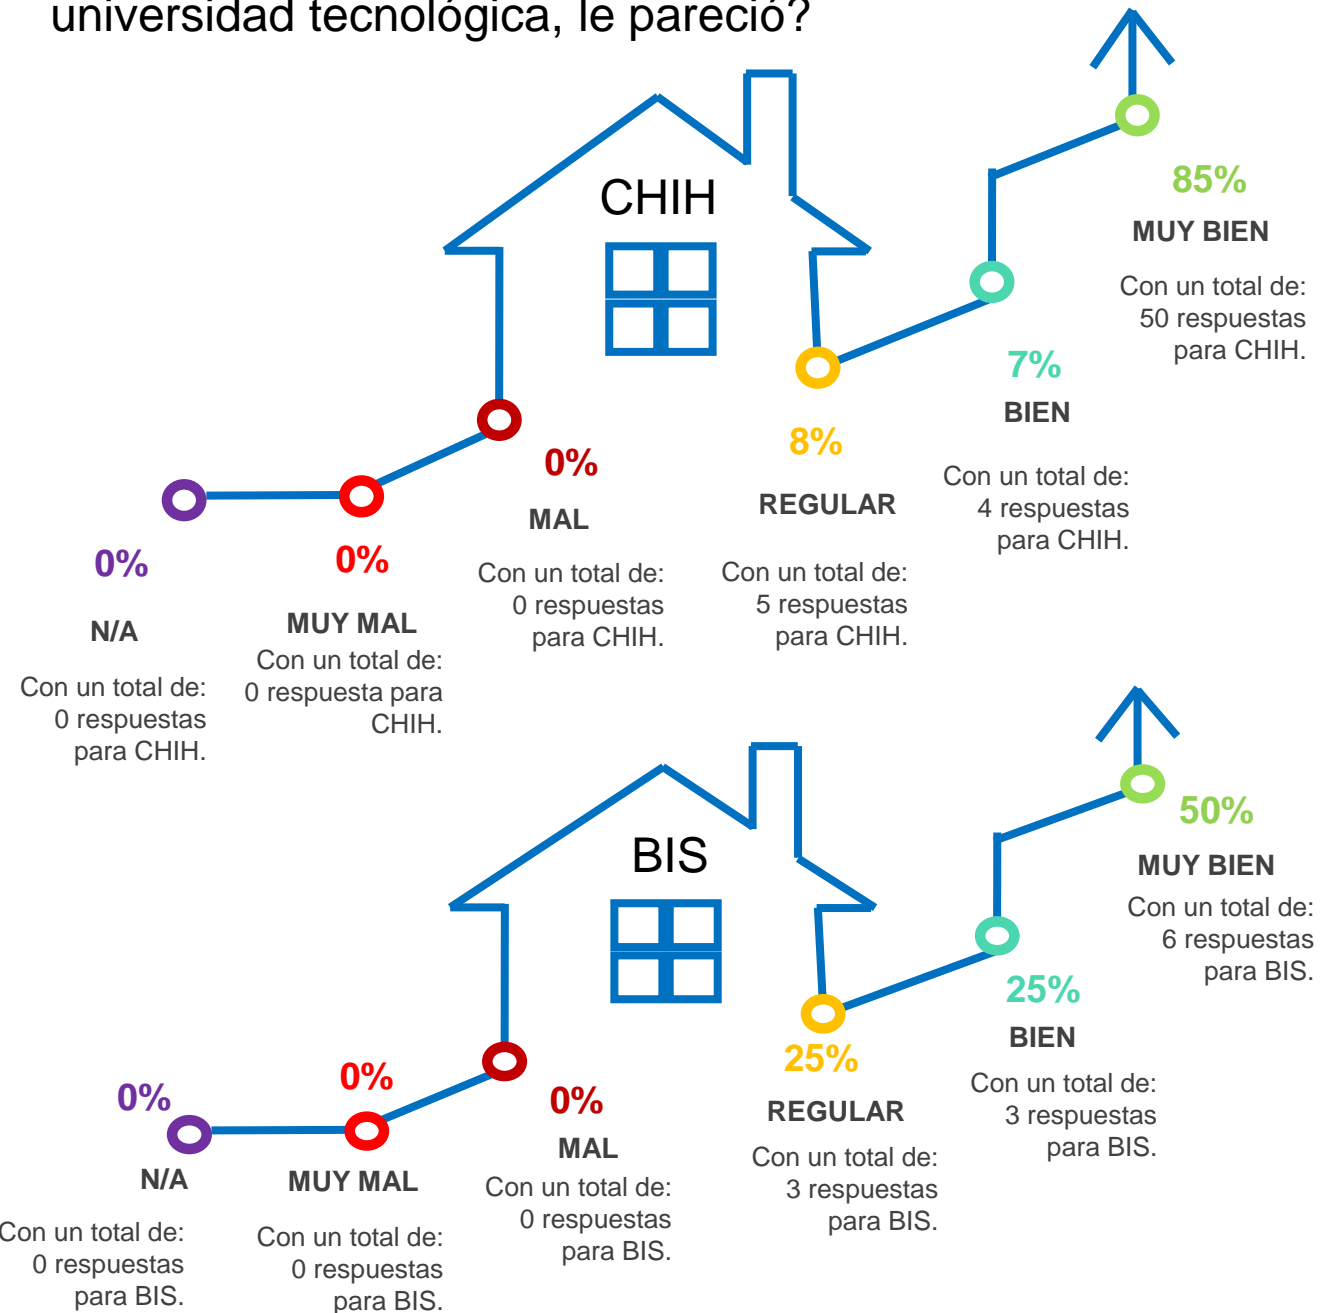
universidad tecnológica, le pareció?

CHIH

85%
MUY BIEN
Con un total de: 50 respuestas para CHIH.

7%
BIEN
Con un total de: 4 respuestas para CHIH.

8%
REGULAR
Con un total de: 5 respuestas para CHIH.

0%
MAL
Con un total de: 0 respuestas para CHIH.

0%
MUY MAL
Con un total de: 0 respuesta para CHIH.

0%
N/A
Con un total de: 0 respuestas para CHIH.

BIS

50%
MUY BIEN
Con un total de: 6 respuestas para BIS.

25%
BIEN
Con un total de: 3 respuestas para BIS.

25%
REGULAR
Con un total de: 3 respuestas para BIS.

0%
MAL
Con un total de: 0 respuestas para BIS.

0%
MUY MAL
Con un total de: 0 respuestas para BIS.

0%
N/A
Con un total de: 0 respuestas para BIS.